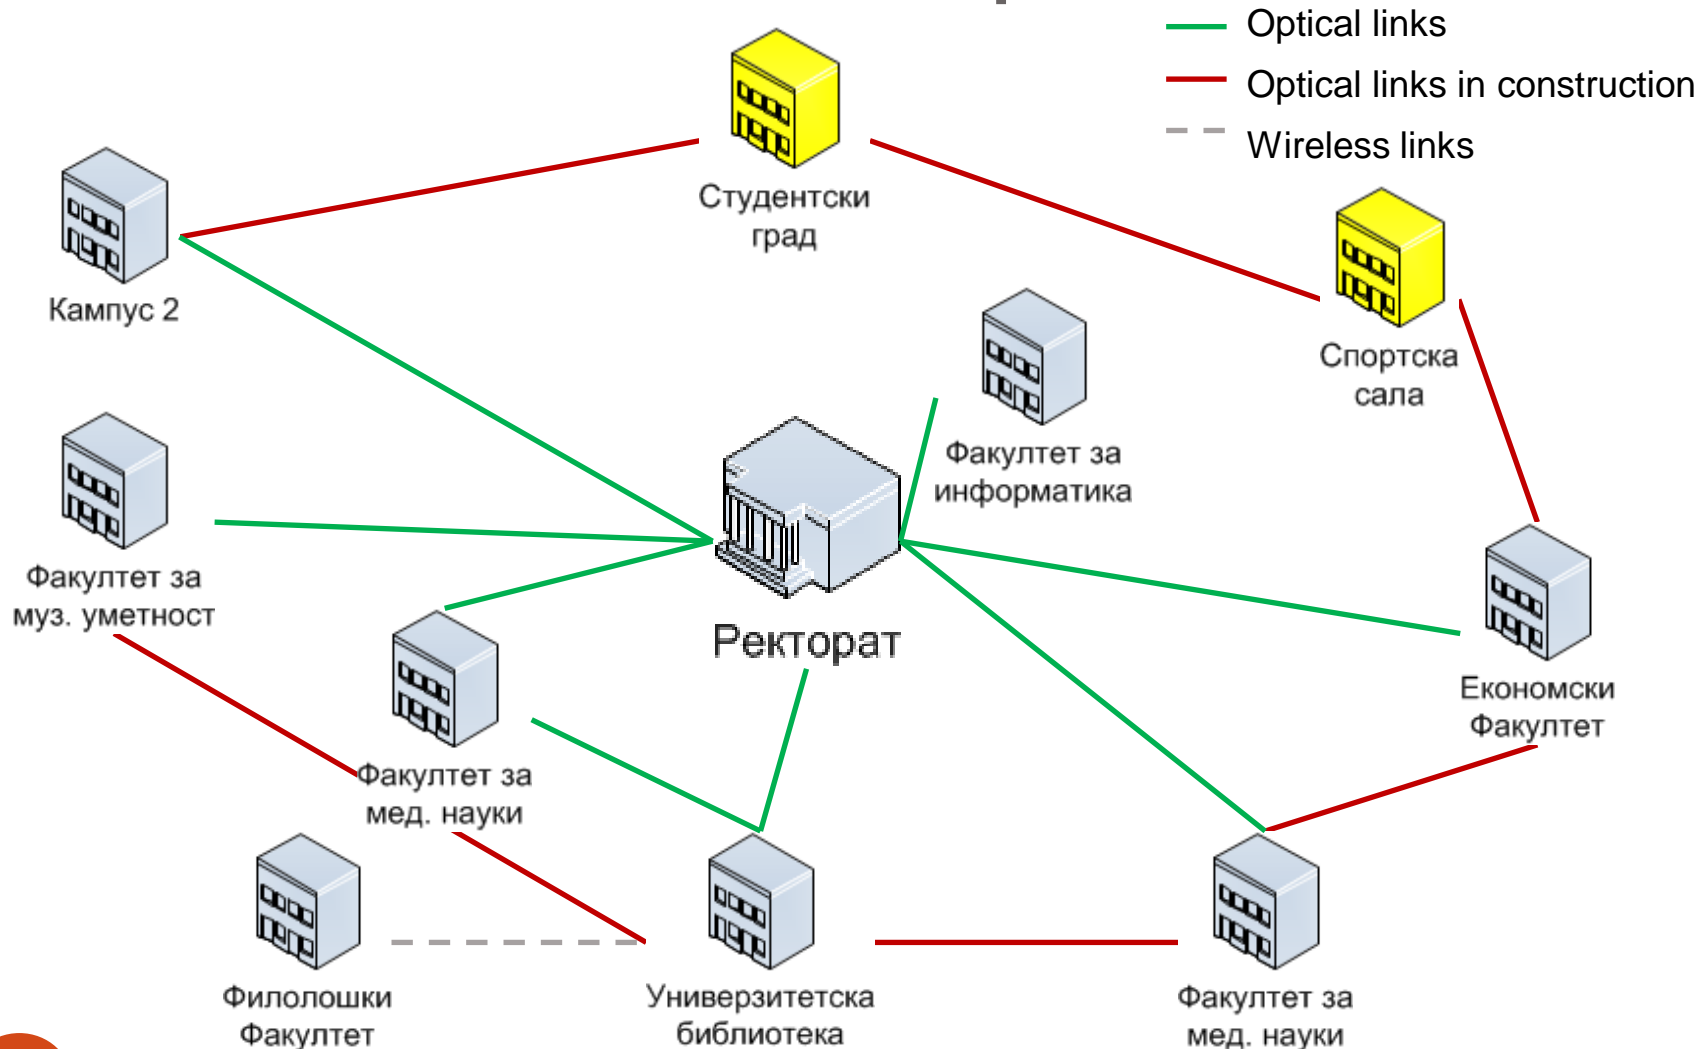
Optical links
Optical links in construction
Wireless links

Студентски град

Кампус 2

Спортска сала

Факултет за информатика

Ректорат

Факултет за муз. уметност

Економски Факултет

Факултет за мед. науки

Филолошки Факултет

Универзитетска библиотека

Факултет за мед. науки